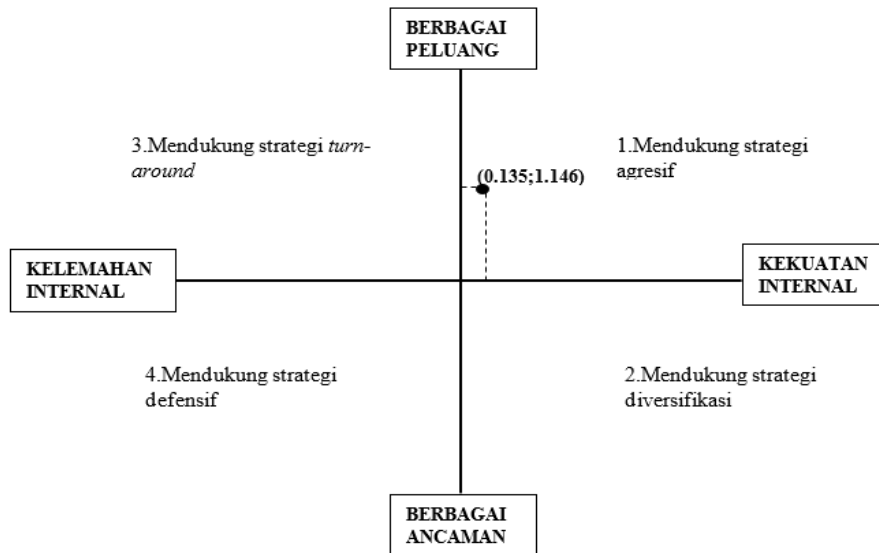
BERBAGAI PELUANG

3.Mendukung strategi *turnaround*

(0.135;1.146)

1.Mendukung strategi agresif

KELEMAHAN INTERNAL

KEKUATAN INTERNAL

4.Mendukung strategi defensif

2.Mendukung strategi diversifikasi

BERBAGAI ANCAMAN